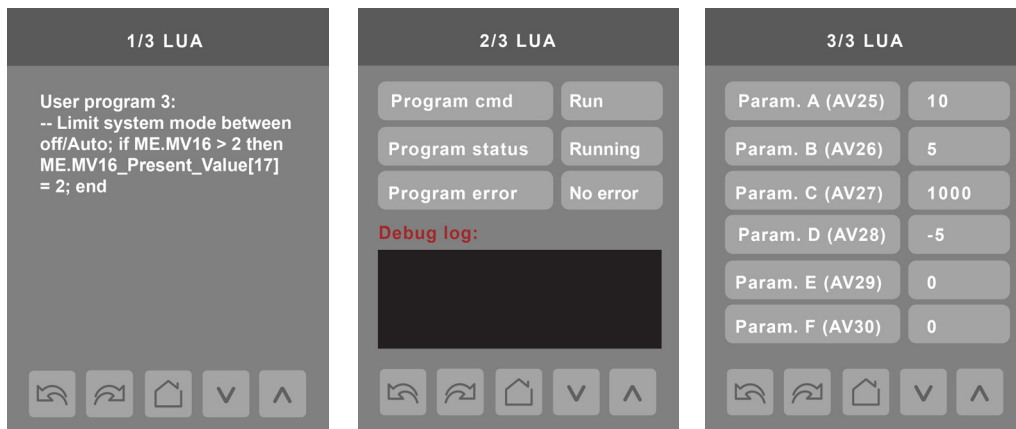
1/3 LUA

User program 3:
-- Limit system mode between off/Auto; if ME.MV16 > 2 then ME.MV16_Present_Value[17] = 2; end

2/3 LUA

| Program cmd | Run |
|---|---|
| Program status | Running |
| Program error | No error |

Debug log:

3/3 LUA

| Param. A (AV25) | 10 |
|---|---|
| Param. B (AV26) | 5 |
| Param. C (AV27) | 1000 |
| Param. D (AV28) | -5 |
| Param. E (AV29) | 0 |
| Param. F (AV30) | 0 |